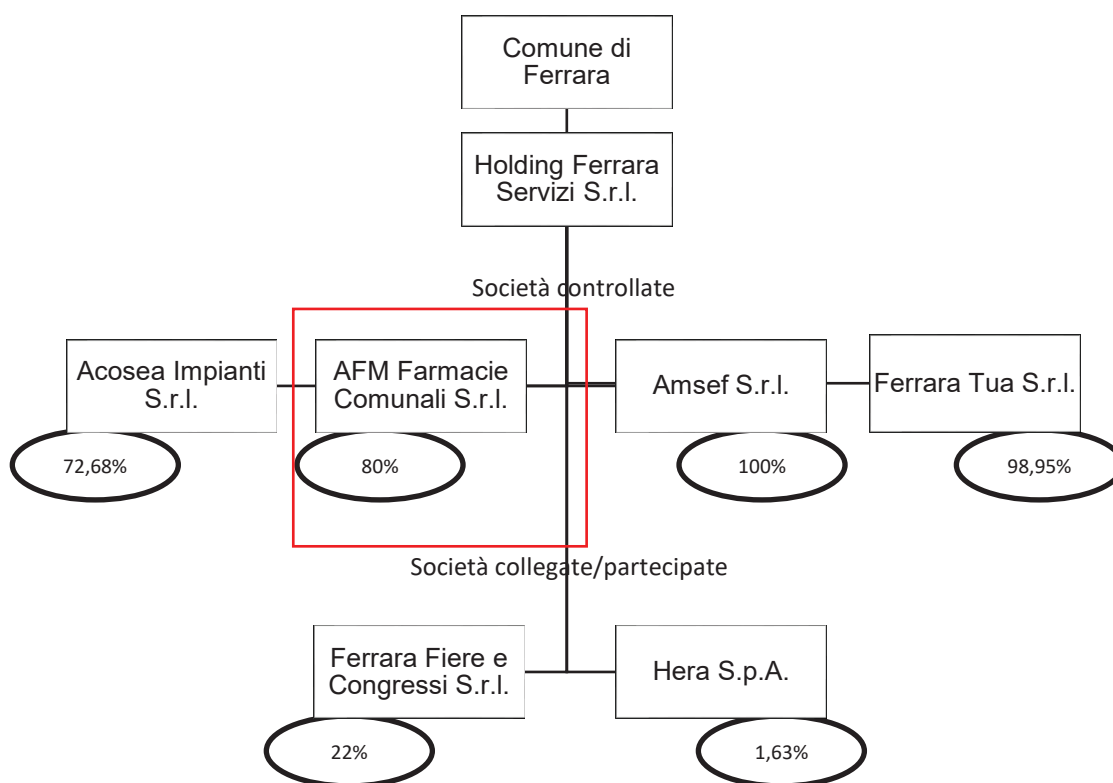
Comune di Ferrara

Holding Ferrara Servizi S.r.l.

Società controllate

Acosea Impianti S.r.l.

72,68%

AFM Farmacie Comunali S.r.l.

80%

Amsef S.r.l.

100%

Ferrara Tua S.r.l.

98,95%

Società collegate/partecipate

Ferrara Fiere e Congressi S.r.l.

22%

Hera S.p.A.

1,63%